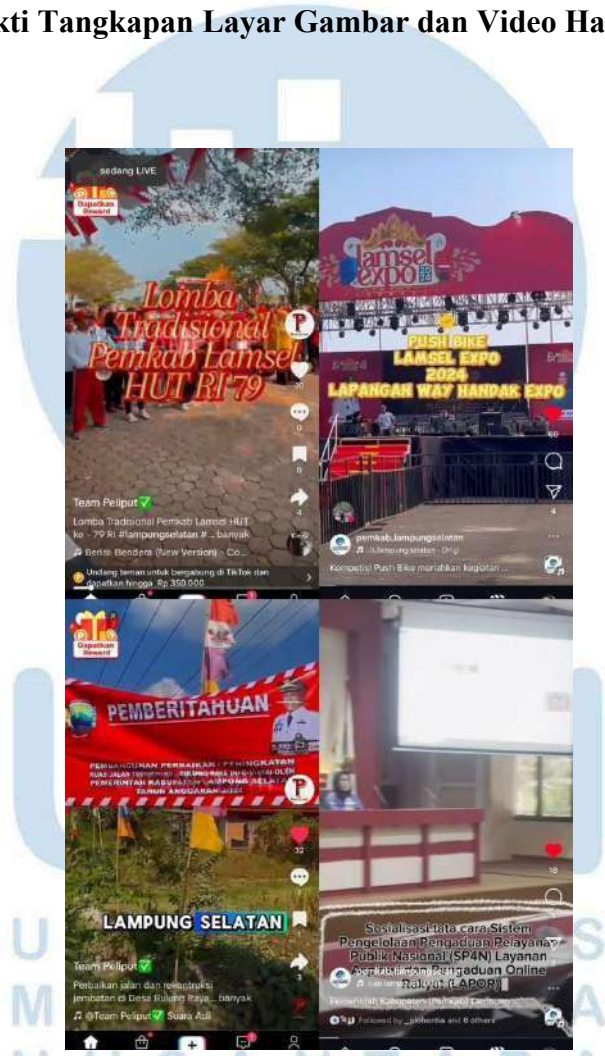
kti Tangkapan Layar Gambar dan Video Ha

sedang LIVE

Dapatkan Reward

Lomba Tradisional Pemkab Lamsel HUT RI 79

20

0

8

4

Team Peliput

Lomba Tradisional Pemkab Lamsel HUT ke - 79 RI #lampungselatan # ... banyak

Berkibi Bendera (New Version) - Co...

Undang teman untuk bergabung di TikTok dan dapatkan hingga Rp 350.000

lamsel expo

PUSH BIKE LAMSEL EXPO 2024 LAPANGAN WAY HANDAK EXPO

60

4

pemkab.lampungselatan

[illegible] - Orig

Kompetisi Push Bike meriahkan kegiatan ...

Dapatkan Reward

PEMBERITAHUAN

PEMBANGUNAN PERBAIKAN / PENINGKATAN RUAS JALAN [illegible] OLEH PEMERINTAH KABUPATEN LAMPUNG SELATAN TAHUN ANGGARAN 2024

32

LAMPUNG SELATAN

Team Peliput

Perbaikan jalan dan rekontruksi jembatan di Desa Bulung Raya... banyak

@Team Peliput Suara Asli

18

Sosialisasi tata cara Sistem Pengelolaan Pengaduan Pelayanan Publik Nasional (SP4N) Layanan Aspirasi dan Pengaduan Online Rakyat (LAPOR)

Pemerintah Kabupaten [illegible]

Followed by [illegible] and 8 others